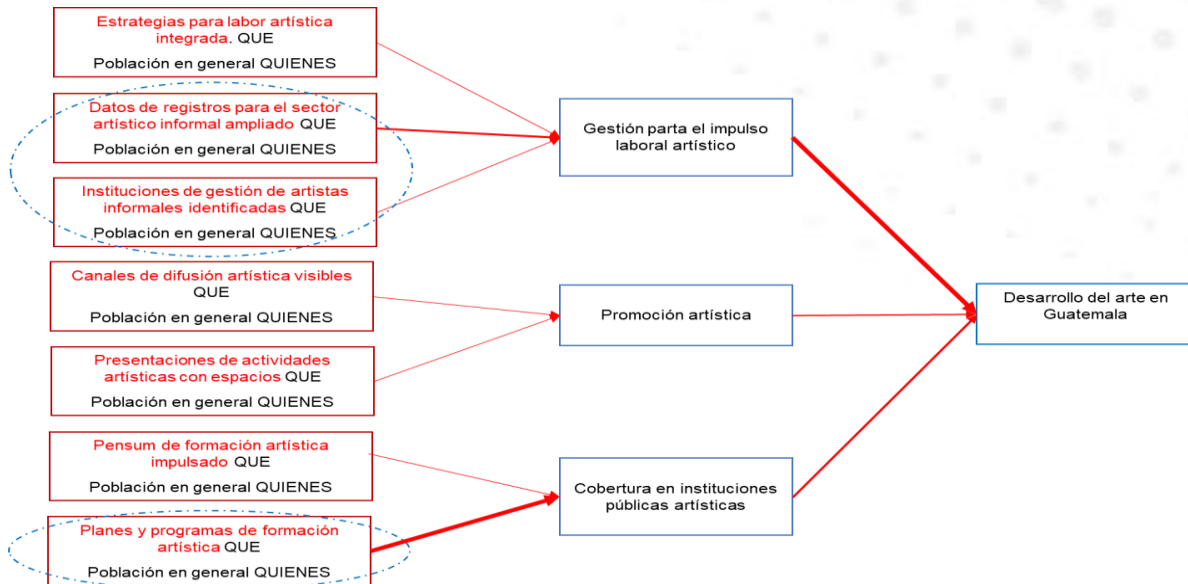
Estrategias para labor artística integrada. QUE
Población en general QUIENES

Datos de registros para el sector artístico informal ampliado QUE
Población en general QUIENES

Instituciones de gestión de artistas informales identificadas QUE
Población en general QUIENES

Canales de difusión artística visibles QUE
Población en general QUIENES

Presentaciones de actividades artísticas con espacios QUE
Población en general QUIENES

Pensum de formación artística impulsado QUE
Población en general QUIENES

Planes y programas de formación artística QUE
Población en general QUIENES

Gestión parta el impulso laboral artístico

Promoción artística

Cobertura en instituciones públicas artísticas

Desarrollo del arte en Guatemala